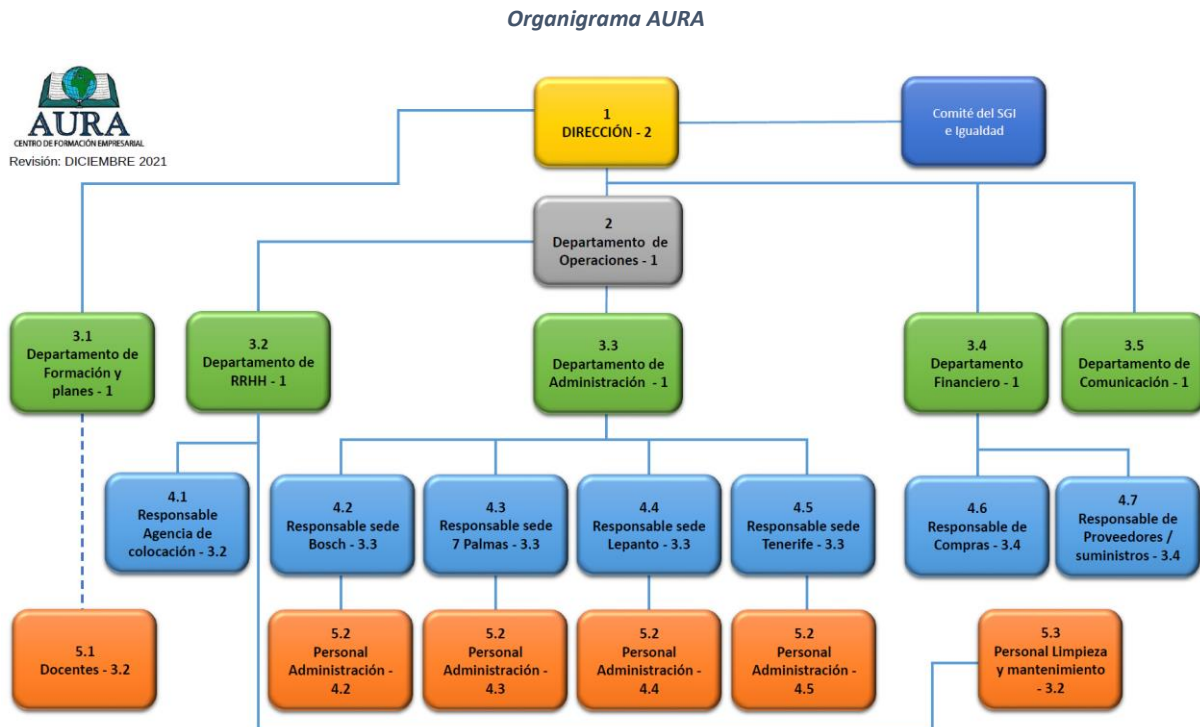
Organigrama AURA

AURA
CENTRO DE FORMACIÓN EMPRESARIAL
Revisión: DICIEMBRE 2021

1
DIRECCIÓN - 2

Comité del SGI e Igualdad

2
Departamento de Operaciones - 1

3.1
Departamento de Formación y planes - 1

3.2
Departamento de RRHH - 1

3.3
Departamento de Administración - 1

3.4
Departamento Financiero - 1

3.5
Departamento de Comunicación - 1

4.1
Responsable Agencia de colocación - 3.2

4.2
Responsable sede Bosch - 3.3

4.3
Responsable sede 7 Palmas - 3.3

4.4
Responsable sede Lepanto - 3.3

4.5
Responsable sede Tenerife - 3.3

4.6
Responsable de Compras - 3.4

4.7
Responsable de Proveedores / suministros - 3.4

5.1
Docentes - 3.2

5.2
Personal Administración - 4.2

5.2
Personal Administración - 4.3

5.2
Personal Administración - 4.4

5.2
Personal Administración - 4.5

5.3
Personal Limpieza y mantenimiento - 3.2